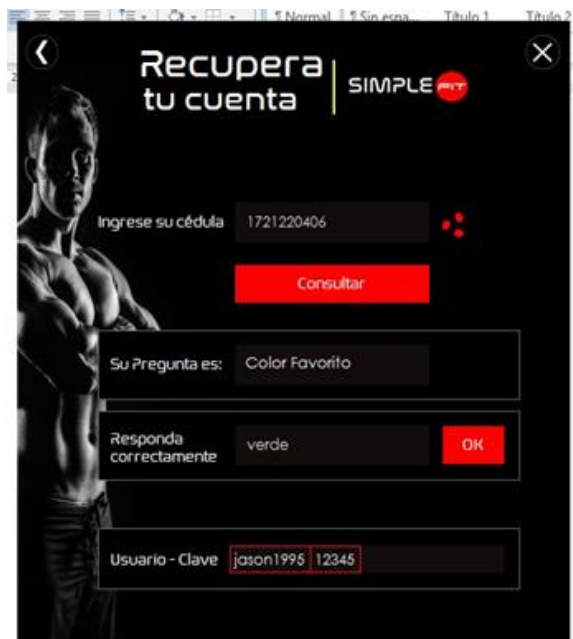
¶ Normal ¶ Sin espa... Título 1 Título 2

Recupera tu cuenta

SIMPLE FIT

Ingrese su cédula 1721220406

Consultar

Su Pregunta es: Color Favorito

Responda correctamente verde OK

Usuario - Clave jason1995 12345